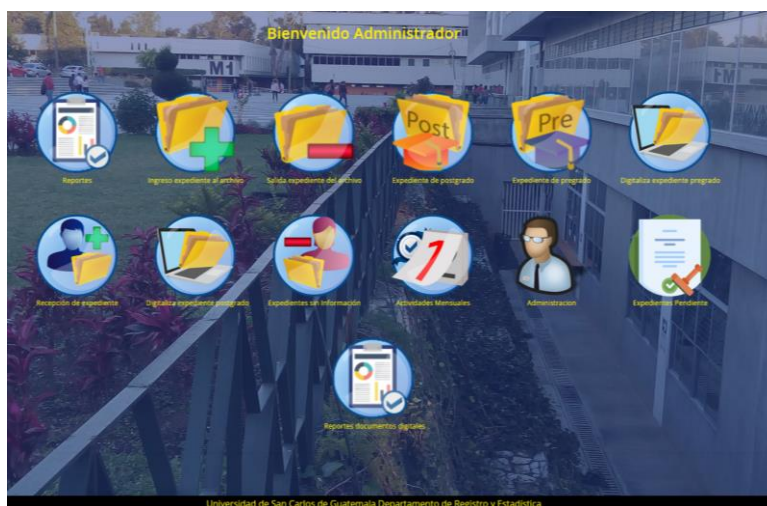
Bienvenido Administrador

M1

Post

Pre

Reportes

Ingreso expediente al archivo

Salida expediente del archivo

Expediente de postgrado

Expediente de pregrado

Digitaliza expediente pregrado

Recepción de expediente

Digitaliza expediente posgrado

Expedientes sin Información

7

Actividades Mensuales

Administracion

Expedientes Pendiente

Reportes documentos digitales

Universidad de San Carlos de Guatemala Departamento de Registro y Estadística